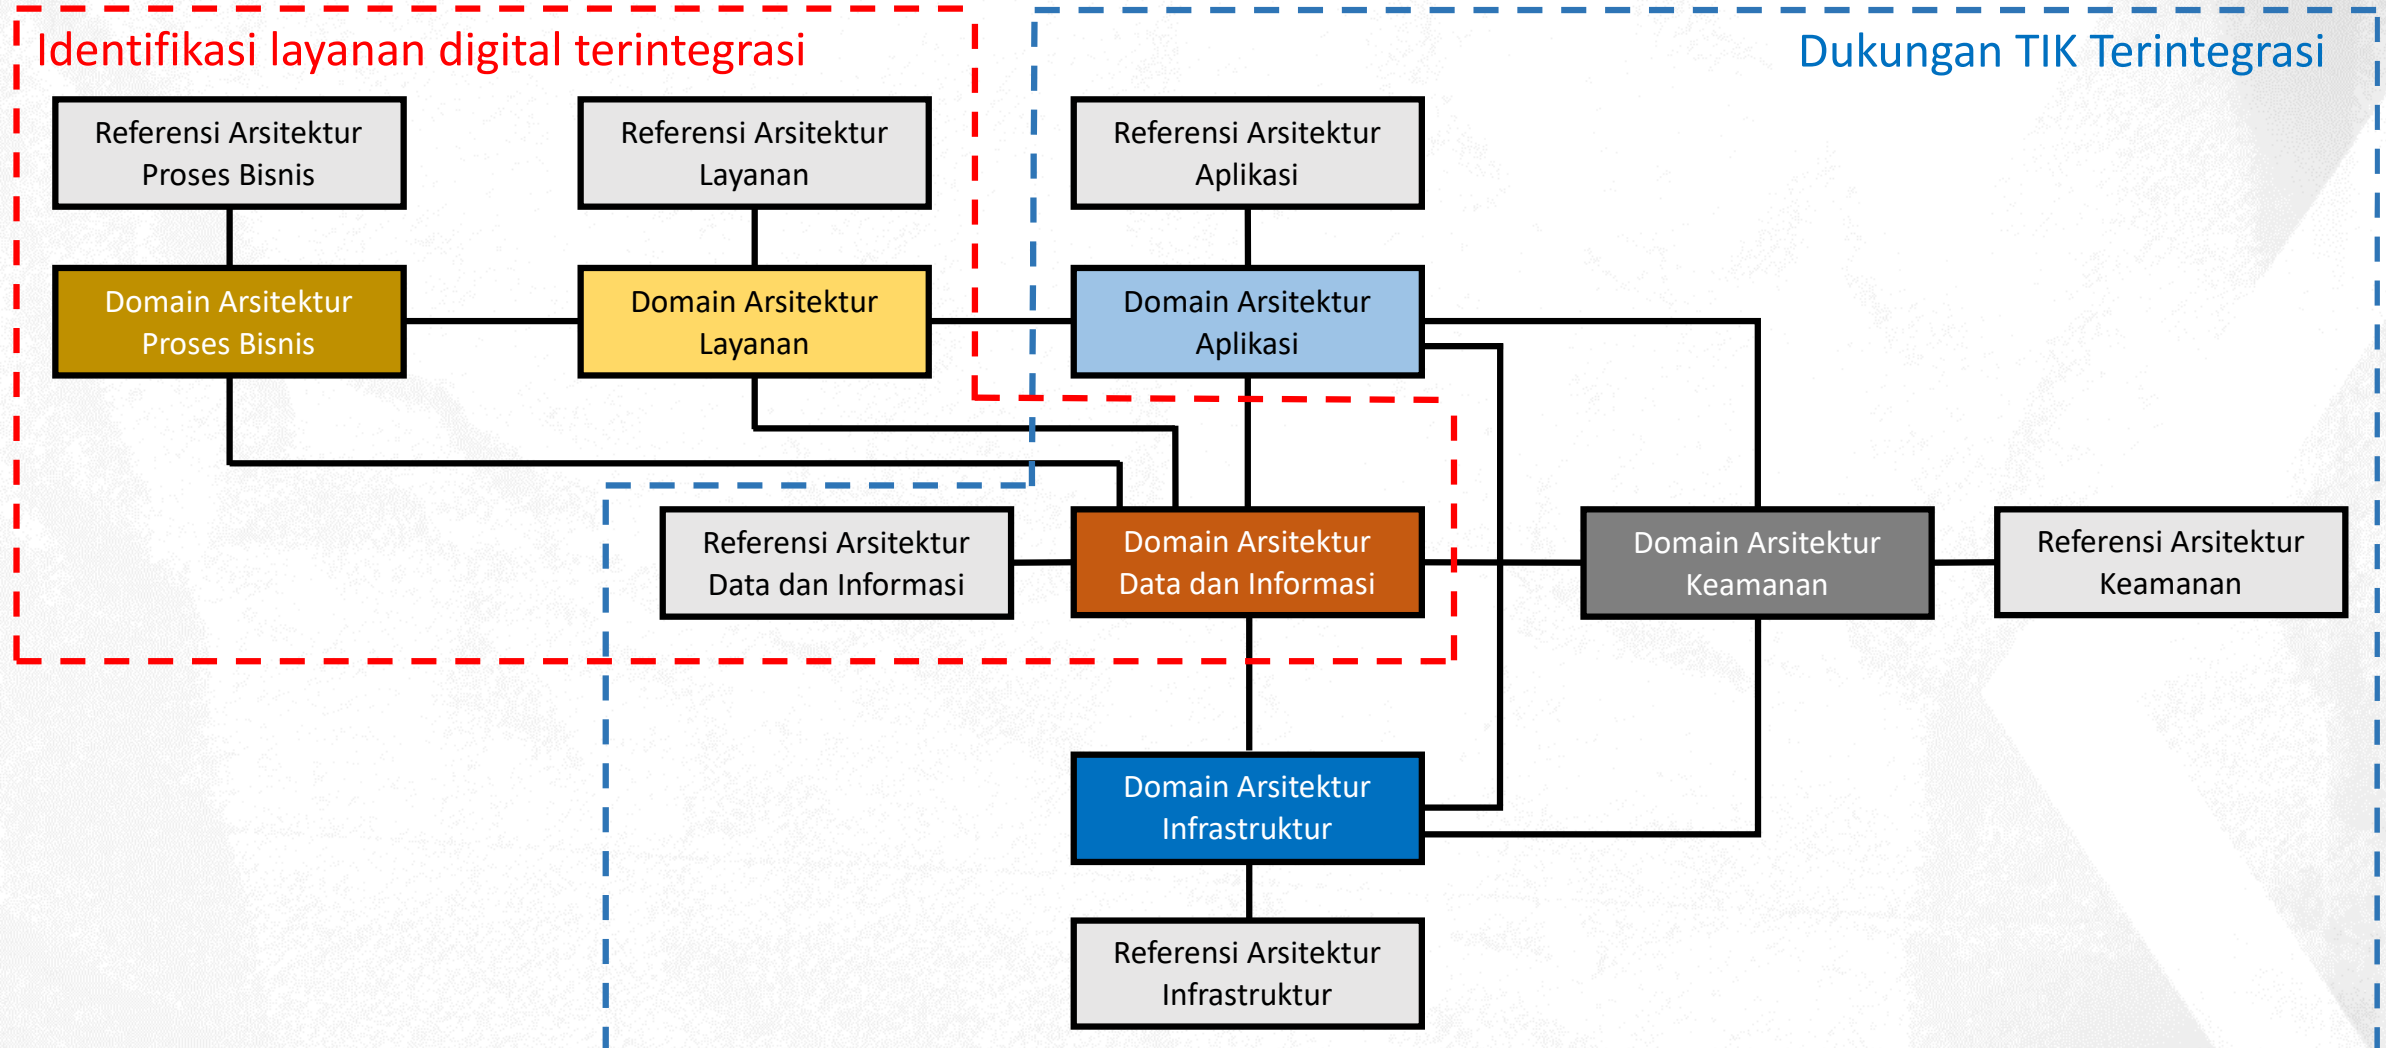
Identifikasi layanan digital terintegrasi

Dukungan TIK Terintegrasi

Referensi Arsitektur Proses Bisnis

Referensi Arsitektur Layanan

Referensi Arsitektur Aplikasi

Domain Arsitektur Proses Bisnis

Domain Arsitektur Layanan

Domain Arsitektur Aplikasi

Referensi Arsitektur Data dan Informasi

Domain Arsitektur Data dan Informasi

Domain Arsitektur Keamanan

Referensi Arsitektur Keamanan

Domain Arsitektur Infrastruktur

Referensi Arsitektur Infrastruktur